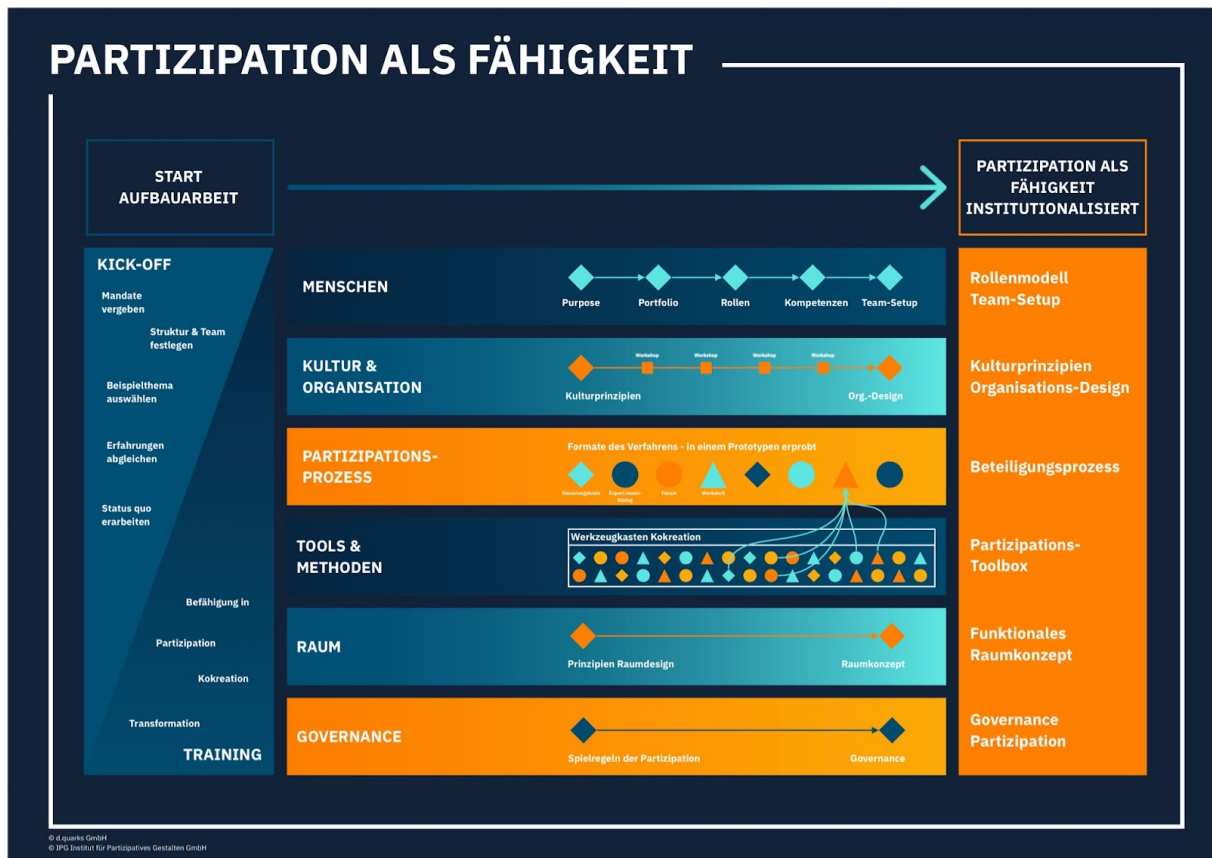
PARTIZIPATION ALS FÄHIGKEIT

START AUFBAUARBEIT

PARTIZIPATION ALS FÄHIGKEIT INSTITUTIONALISIERT

KICK-OFF

Mandate vergeben

Struktur & Team festlegen

Beispielthema auswählen

Erfahrungen abgleichen

Status quo erarbeiten

Befähigung in

Partizipation

Kokreation

Transformation

TRAINING

MENSCHEN

Purpose
Portfolio
Rollen
Kompetenzen
Team-Setup

KULTUR & ORGANISATION

Workshop
Workshop
Workshop
Workshop

Kulturprinzipien
Org.-Design

PARTIZIPATIONS-PROZESS

Formate des Verfahrens - in einem Prototypen erprobt

Steuerungskreis
Expert:innen-Dialog
Forum
Werkstatt

TOOLS & METHODEN

Werkzeugkasten Kokreation

RAUM

Prinzipien Raumdesign
Raumkonzept

GOVERNANCE

Spielregeln der Partizipation
Governance

Rollenmodell Team-Setup

Kulturprinzipien Organisations-Design

Beteiligungsprozess

Partizipations-Toolbox

Funktionales Raumkonzept

Governance Partizipation

© d.quarks GmbH
© IPG Institut für Partizipatives Gestalten GmbH